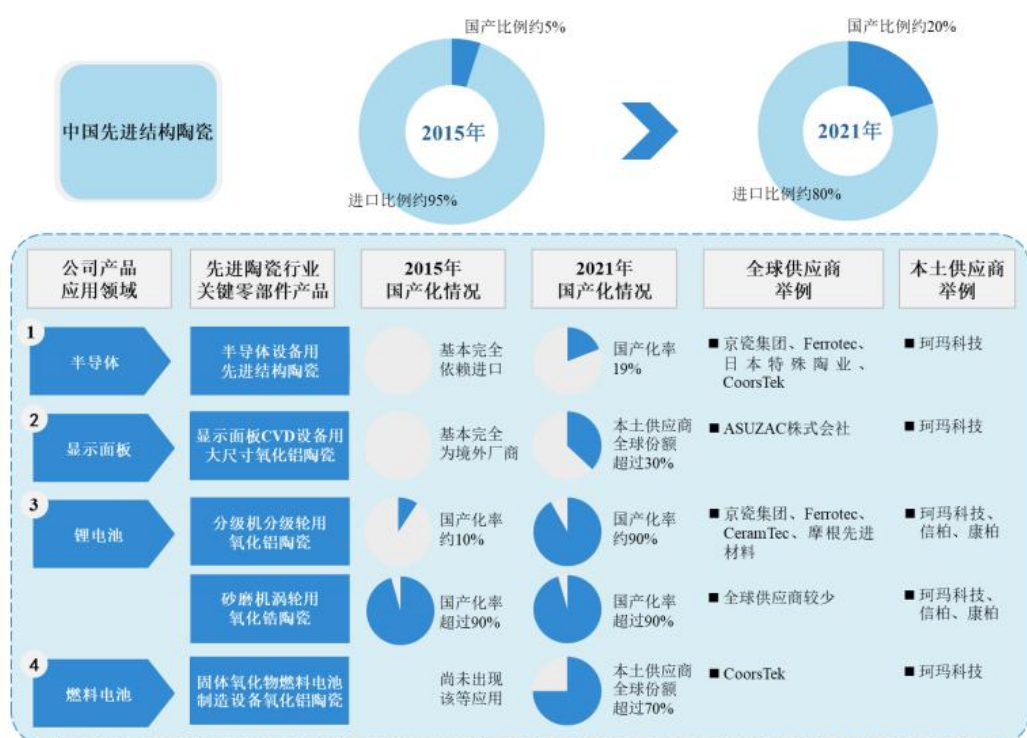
中国先进结构陶瓷

国产比例约5%

2015年

进口比例约95%

国产比例约20%

2021年

进口比例约80%

| 公司产品应用领域 | 先进陶瓷行业关键零部件产品 | 2015年国产化情况 | 2021年国产化情况 | 全球供应商举例 | 本土供应商举例 |
|---|---|---|---|---|---|
| 1 半导体 | 半导体设备用先进结构陶瓷 | 基本完全依赖进口 | 国产化率19% | ■ 京瓷集团、Ferrotec、日本特殊陶业、CoorsTek | ■ 珂玛科技 |
| 2 显示面板 | 显示面板CVD设备用大尺寸氧化铝陶瓷 | 基本完全为境外厂商 | 本土供应商全球份额超过30% | ■ ASUZAC株式会社 | ■ 珂玛科技 |
| 3 锂电池 | 分级机分级轮用氧化铝陶瓷 | 国产化率约10% | 国产化率约90% | ■ 京瓷集团、Ferrotec、CeramTec、摩根先进材料 | ■ 珂玛科技、信柏、康柏 |
| | 砂磨机涡轮用氧化锆陶瓷 | 国产化率超过90% | 国产化率超过90% | ■ 全球供应商较少 | ■ 珂玛科技、信柏、康柏 |
| 4 燃料电池 | 固体氧化物燃料电池制造设备氧化铝陶瓷 | 尚未出现该等应用 | 本土供应商全球份额超过70% | ■ CoorsTek | ■ 珂玛科技 |